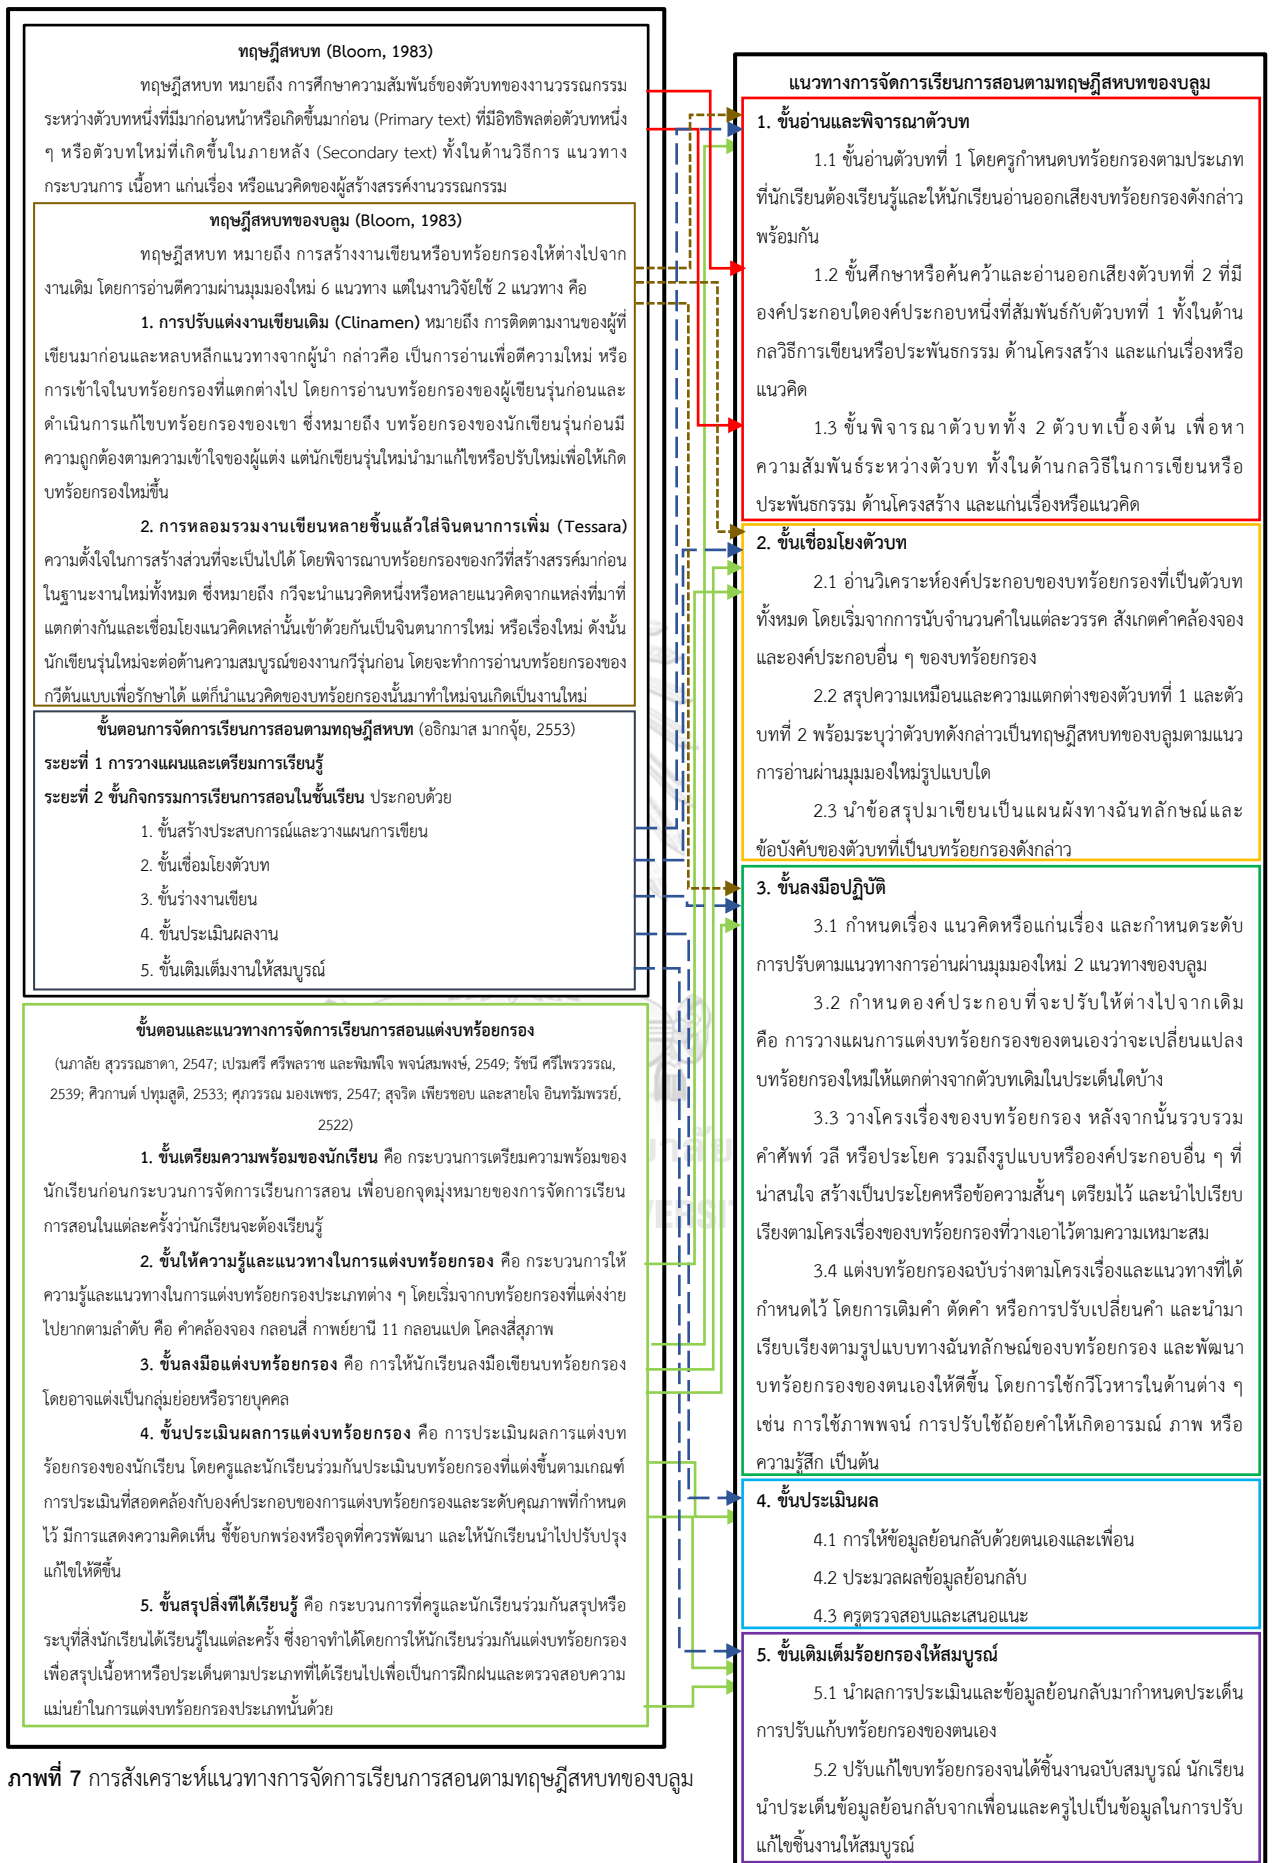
ทฤษฎีสหบท (Bloom, 1983)

ทฤษฎีสหบท หมายถึง การศึกษาความสัมพันธ์ของตัวบทของงานวรรณกรรมระหว่างตัวบทหนึ่งที่มีมาก่อนหน้าหรือเกิดขึ้นมาก่อน (Primary text) ที่มีอิทธิพลต่อตัวบทหนึ่ง ๆ หรือตัวบทใหม่ที่เกิดขึ้นในภายหลัง (Secondary text) ทั้งในด้านวิธีการ แนวทาง กระบวนการ เนื้อหา แก่นเรื่อง หรือแนวคิดของผู้สร้างสรรค์งานวรรณกรรม

ทฤษฎีสหบทของบลูม (Bloom, 1983)

ทฤษฎีสหบท หมายถึง การสร้างงานเขียนหรือบทร้อยกรองให้ต่างไปจากงานเดิม โดยการอ่านตีความผ่านมุมมองใหม่ 6 แนวทาง แต่ในงานวิจัยใช้ 2 แนวทาง คือ

1. การปรับแต่งงานเขียนเดิม (Clinamen) หมายถึง การติดตามงานของผู้ที่เขียนมาก่อนและหลบหลีกแนวทางจากผู้นำ กล่าวคือ เป็นการอ่านเพื่อตีความใหม่ หรือการเข้าใจในบทร้อยกรองที่แตกต่างไป โดยการอ่านบทร้อยกรองของผู้เขียนรุ่นก่อนและดำเนินการแก้ไขบทร้อยกรองของเขา ซึ่งหมายถึง บทร้อยกรองของนักเขียนรุ่นก่อนมีความถูกต้องตามความเข้าใจของผู้แต่ง แต่นักเขียนรุ่นใหม่นำมาแก้ไขหรือปรับใหม่เพื่อให้เกิดบทร้อยกรองใหม่ขึ้น

2. การหลอมรวมงานเขียนหลายชิ้นแล้วใส่จินตนาการเพิ่ม (Tessara) ความตั้งใจในการสร้างส่วนที่จะเป็นไปได้ โดยพิจารณาบทร้อยกรองของกวีที่สร้างสรรค์มาก่อนในฐานะงานใหม่ทั้งหมด ซึ่งหมายถึง กวีจะนำแนวคิดหนึ่งหรือหลายแนวคิดจากแหล่งที่มาที่แตกต่างกันและเชื่อมโยงแนวคิดเหล่านั้นเข้าด้วยกันเป็นจินตนาการใหม่ หรือเรื่องใหม่ ดังนั้นนักเขียนรุ่นใหม่จะต่อต้านความสมบูรณ์ของงานกวีรุ่นก่อน โดยจะทำการอ่านบทร้อยกรองของกวีต้นแบบเพื่อรักษาได้ แต่ก็นำแนวคิดของบทร้อยกรองนั้นมาทำใหม่จนเกิดเป็นงานใหม่

ขั้นตอนการจัดการเรียนการสอนตามทฤษฎีสหบท (อธิกมาส มากจุ้ย, 2553)
ระยะที่ 1 การวางแผนและเตรียมการเรียนรู้
ระยะที่ 2 ขั้นกิจกรรมการเรียนการสอนในชั้นเรียน ประกอบด้วย
1. ขั้นสร้างประสบการณ์และวางแผนการเขียน
2. ขั้นเชื่อมโยงตัวบท
3. ขั้นร่างงานเขียน
4. ขั้นประเมินผลงาน
5. ขั้นเติมเต็มงานให้สมบูรณ์

ขั้นตอนและแนวทางการจัดการเรียนการสอนแต่งบทร้อยกรอง
(นภาลัย สุวรรณธาดา, 2547; เปรมศรี ศรีพลราช และพิมพ์ใจ พจน์สมพงษ์, 2549; รัชนี ศรีไพรวรรณ, 2539; ศิวกานต์ ปทุมสูติ, 2533; ศุภวรรณ มงเพชร, 2547; สุจริต เพียรชอบ และสายใจ อินทรัมพรรย์, 2522)

1. ขั้นเตรียมความพร้อมของนักเรียน คือ กระบวนการเตรียมความพร้อมของนักเรียนก่อนกระบวนการจัดการเรียนการสอน เพื่อบอกจุดมุ่งหมายของการจัดการเรียนการสอนในแต่ละครั้งว่านักเรียนจะต้องเรียนรู้

2. ขั้นให้ความรู้และแนวทางในการแต่งบทร้อยกรอง คือ กระบวนการให้ความรู้และแนวทางในการแต่งบทร้อยกรองประเภทต่าง ๆ โดยเริ่มจากบทร้อยกรองที่แต่งง่ายไปยากตามลำดับ คือ คำคล้องจอง กลอนสี่ กาพย์ยานี 11 กลอนแปด โคลงสี่สุภาพ

3. ขั้นลงมือแต่งบทร้อยกรอง คือ การให้นักเรียนลงมือเขียนบทร้อยกรองโดยอาจแต่งเป็นกลุ่มย่อยหรือรายบุคคล

4. ขั้นประเมินผลการแต่งบทร้อยกรอง คือ การประเมินผลการแต่งบทร้อยกรองของนักเรียน โดยครูและนักเรียนร่วมกันประเมินบทร้อยกรองที่แต่งขึ้นตามเกณฑ์การประเมินที่สอดคล้องกับองค์ประกอบของการแต่งบทร้อยกรองและระดับคุณภาพที่กำหนดไว้ มีการแสดงความคิดเห็น ชี้ข้อบกพร่องหรือจุดที่ควรพัฒนา และให้นักเรียนนำไปปรับปรุงแก้ไขให้ดีขึ้น

5. ขั้นสรุปสิ่งที่ได้เรียนรู้ คือ กระบวนการที่ครูและนักเรียนร่วมกันสรุปหรือระบุที่สิ่งนักเรียนได้เรียนรู้ในแต่ละครั้ง ซึ่งอาจทำได้โดยการให้นักเรียนร่วมกันแต่งบทร้อยกรองเพื่อสรุปเนื้อหาหรือประเด็นตามประเภทที่ได้เรียนไปเพื่อเป็นการฝึกฝนและตรวจสอบความแม่นยำในการแต่งบทร้อยกรองประเภทนั้นด้วย

ภาพที่ 7 การสังเคราะห์แนวทางการจัดการเรียนการสอนตามทฤษฎีสหบทของบลูม

แนวทางการจัดการเรียนการสอนตามทฤษฎีสหบทของบลูม

1. ขั้นอ่านและพิจารณาตัวบท

1.1 ขั้นอ่านตัวบทที่ 1 โดยครูกำหนดบทร้อยกรองตามประเภทที่นักเรียนต้องเรียนรู้และให้นักเรียนอ่านออกเสียงบทร้อยกรองดังกล่าวพร้อมกัน

1.2 ขั้นศึกษาหรือค้นคว้าและอ่านออกเสียงตัวบทที่ 2 ที่มีองค์ประกอบใดองค์ประกอบหนึ่งที่สัมพันธ์กับตัวบทที่ 1 ทั้งในด้านกลวิธีการเขียนหรือประพันธกรรม ด้านโครงสร้าง และแก่นเรื่องหรือแนวคิด

1.3 ขั้นพิจารณาตัวบททั้ง 2 ตัวบทเบื้องต้น เพื่อหาความสัมพันธ์ระหว่างตัวบท ทั้งในด้านกลวิธีในการเขียนหรือประพันธกรรม ด้านโครงสร้าง และแก่นเรื่องหรือแนวคิด

2. ขั้นเชื่อมโยงตัวบท

2.1 อ่านวิเคราะห์องค์ประกอบของบทร้อยกรองที่เป็นตัวบททั้งหมด โดยเริ่มจากการนับจำนวนคำในแต่ละวรรค สังเกตคำคล้องจองและองค์ประกอบอื่น ๆ ของบทร้อยกรอง

2.2 สรุปความเหมือนและความแตกต่างของตัวบทที่ 1 และตัวบทที่ 2 พร้อมระบุว่าตัวบทดังกล่าวเป็นทฤษฎีสหบทของบลูมตามแนวการอ่านผ่านมุมมองใหม่รูปแบบใด

2.3 นำข้อสรุปมาเขียนเป็นแผนผังทางฉันทลักษณ์และข้อบังคับของตัวบทที่เป็นบทร้อยกรองดังกล่าว

3. ขั้นลงมือปฏิบัติ

3.1 กำหนดเรื่อง แนวคิดหรือแก่นเรื่อง และกำหนดระดับการปรับตามแนวทางการอ่านผ่านมุมมองใหม่ 2 แนวทางของบลูม

3.2 กำหนดองค์ประกอบที่จะปรับให้ต่างไปจากเดิม คือ การวางแผนการแต่งบทร้อยกรองของตนเองว่าจะเปลี่ยนแปลงบทร้อยกรองใหม่ให้แตกต่างจากตัวบทเดิมในประเด็นใดบ้าง

3.3 วางโครงเรื่องของบทร้อยกรอง หลังจากนั้นรวบรวมคำศัพท์ วลี หรือประโยค รวมถึงรูปแบบหรือองค์ประกอบอื่น ๆ ที่น่าสนใจ สร้างเป็นประโยคหรือข้อความสั้นๆ เตรียมไว้ และนำไปเรียบเรียงตามโครงเรื่องของบทร้อยกรองที่วางเอาไว้ตามความเหมาะสม

3.4 แต่งบทร้อยกรองฉบับร่างตามโครงเรื่องและแนวทางที่ได้กำหนดไว้ โดยการเติมคำ ตัดคำ หรือการปรับเปลี่ยนคำ และนำมาเรียบเรียงตามรูปแบบทางฉันทลักษณ์ของบทร้อยกรอง และพัฒนาบทร้อยกรองของตนเองให้ดีขึ้น โดยการใช้กวีโวหารในด้านต่าง ๆ เช่น การใช้ภาพพจน์ การปรับใช้ถ้อยคำให้เกิดอารมณ์ ภาพ หรือความรู้สึก เป็นต้น

4. ขั้นประเมินผล
4.1 การให้ข้อมูลย้อนกลับด้วยตนเองและเพื่อน
4.2 ประมวลผลข้อมูลย้อนกลับ
4.3 ครูตรวจสอบและเสนอแนะ

5. ขั้นเติมเต็มร้อยกรองให้สมบูรณ์

5.1 นำผลการประเมินและข้อมูลย้อนกลับมากำหนดประเด็นการปรับแก้บทร้อยกรองของตนเอง

5.2 ปรับแก้ไขบทร้อยกรองจนได้ชิ้นงานฉบับสมบูรณ์ นักเรียนนำประเด็นข้อมูลย้อนกลับจากเพื่อนและครูไปเป็นข้อมูลในการปรับแก้ไขชิ้นงานให้สมบูรณ์